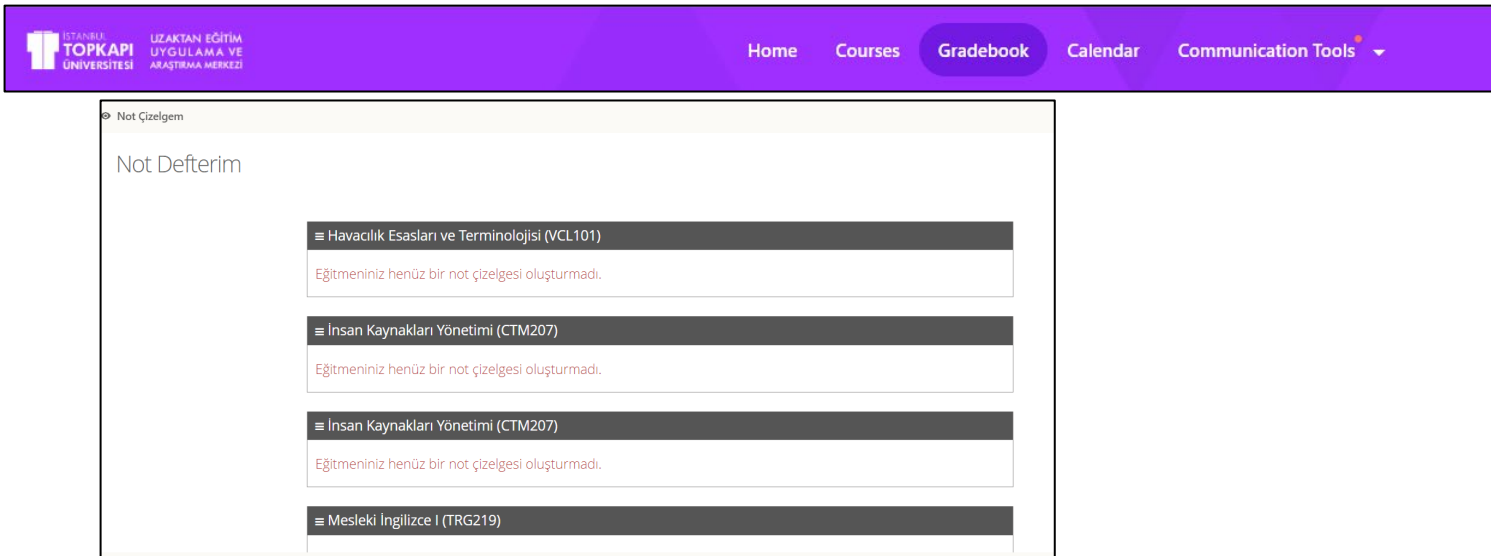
İSTANBUL TOPKAPI ÜNİVERSİTESİ UZAKTAN EĞİTİM UYGULAMA VE ARAŞTIRMA MERKEZİ

Home Courses Gradebook Calendar Communication Tools

Not Çizelgem

Not Defterim

≡ Havacılık Esasları ve Terminolojisi (VCL101)

Eğitmeniniz henüz bir not çizelgesi oluşturmadı.

≡ İnsan Kaynakları Yönetimi (CTM207)

Eğitmeniniz henüz bir not çizelgesi oluşturmadı.

≡ İnsan Kaynakları Yönetimi (CTM207)

Eğitmeniniz henüz bir not çizelgesi oluşturmadı.

≡ Mesleki İngilizce I (TRG219)